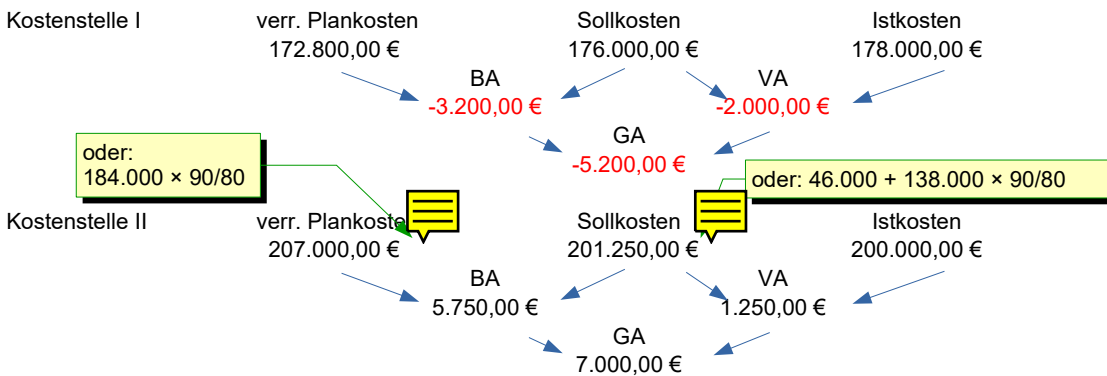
Kostenstelle I

verr. Plankosten
172.800,00 €

Sollkosten
176.000,00 €

Istkosten
178.000,00 €

BA
-3.200,00 €

VA
-2.000,00 €

GA
-5.200,00 €

oder:
184.000 × 90/80

oder: 46.000 + 138.000 × 90/80

Kostenstelle II

verr. Plankoste
207.000,00 €

Sollkosten
201.250,00 €

Istkosten
200.000,00 €

BA
5.750,00 €

VA
1.250,00 €

GA
7.000,00 €